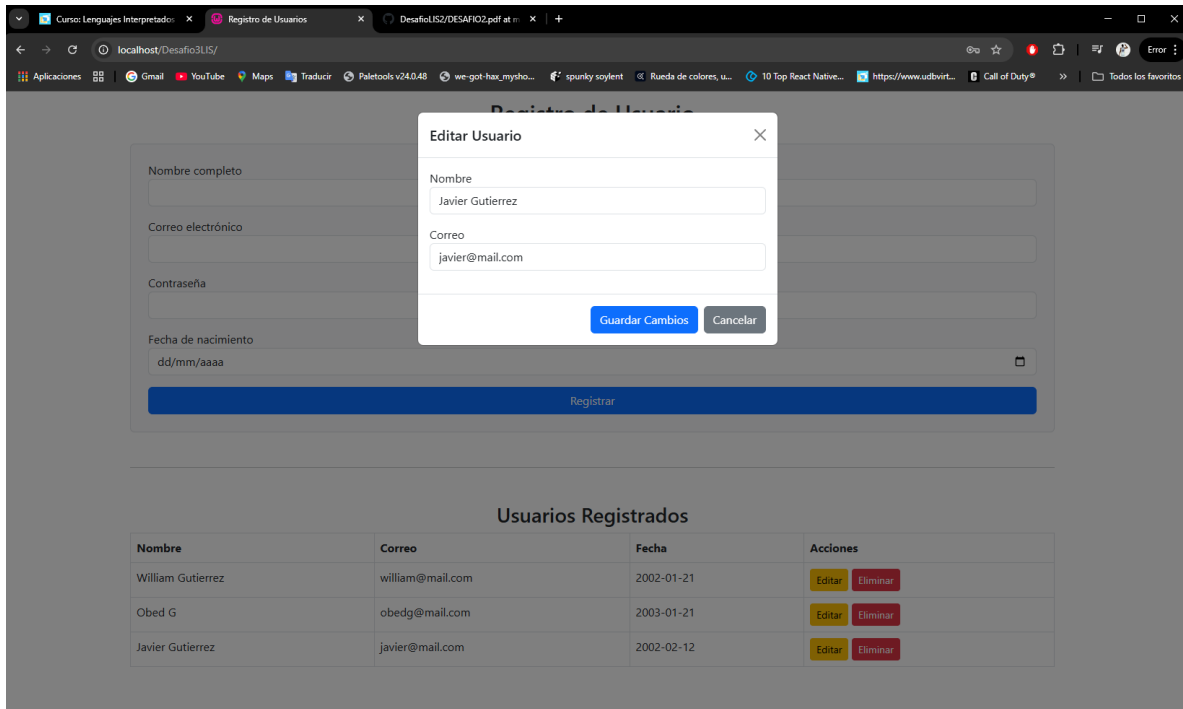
Curso: Lenguajes Interpretados ×
Registro de Usuarios ×
DesafioLIS2/DESAFIO2.pdf at m ×
+

localhost/Desafio3LIS/

Error

Aplicaciones | Gmail | YouTube | Maps | Traducir | Paletools v24.0.48 | we-got-hax_mysho... | spunky soylent | Rueda de colores, u... | 10 Top React Native... | https://www.udbvirt... | Call of Duty® | » | Todos los favoritos

Registro de Usuario

Nombre completo

Correo electrónico

Contraseña

Fecha de nacimiento
dd/mm/aaaa

Registrar

Editar Usuario ×

Nombre
Javier Gutierrez

Correo
javier@mail.com

Guardar Cambios
Cancelar

Usuarios Registrados

| Nombre | Correo | Fecha | Acciones |
|---|---|---|---|
| William Gutierrez | william@mail.com | 2002-01-21 | Editar Eliminar |
| Obed G | obedg@mail.com | 2003-01-21 | Editar Eliminar |
| Javier Gutierrez | javier@mail.com | 2002-02-12 | Editar Eliminar |